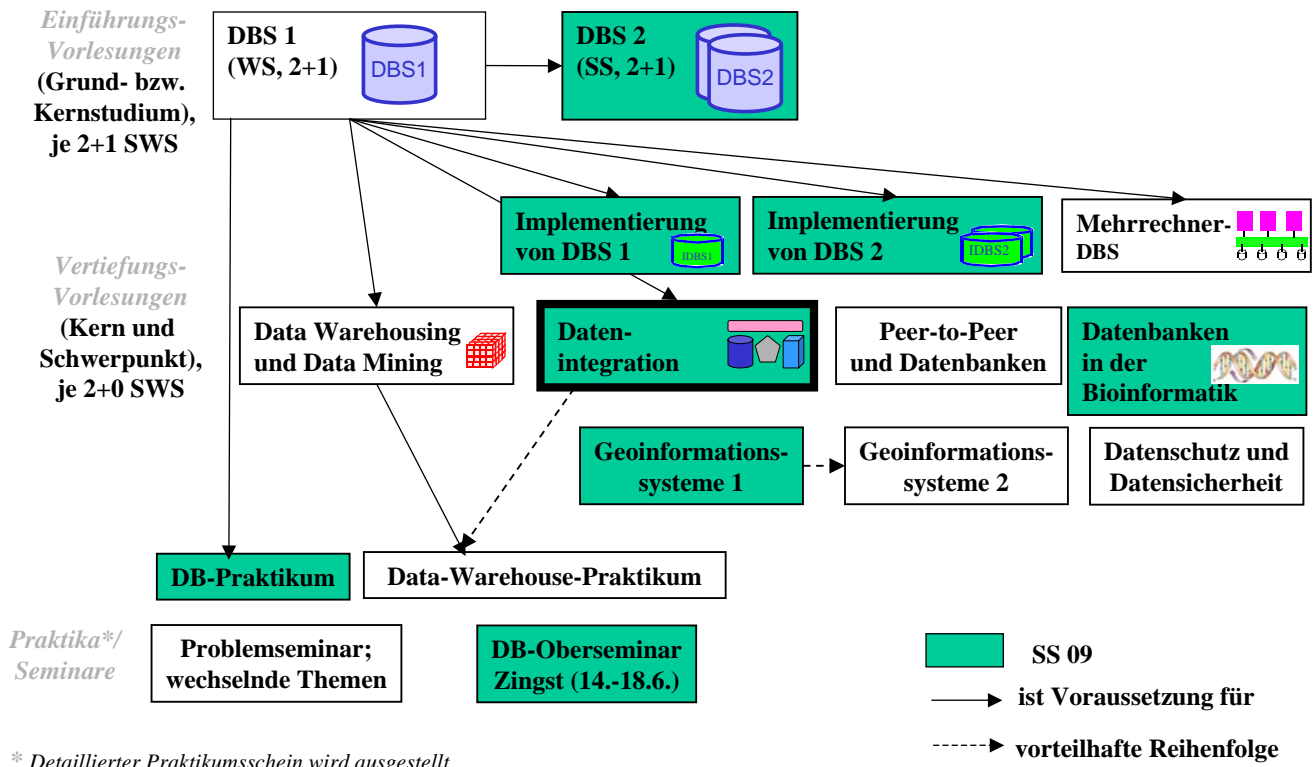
Einführungs-Vorlesungen
(Grund- bzw. Kernstudium), je 2+1 SWS

DBS 1
(WS, 2+1)
DBS1

DBS 2
(SS, 2+1)
DBS2

Implementierung von DBS 1
IDBS1

Implementierung von DBS 2
IDBS2

Mehrrechner-DBS

Vertiefungs-Vorlesungen
(Kern und Schwerpunkt), je 2+0 SWS

Data Warehousing und Data Mining

Daten-integration

Peer-to-Peer und Datenbanken

Datenbanken in der Bioinformatik

Geoinformations-systeme 1

Geoinformations-systeme 2

Datenschutz und Datensicherheit

DB-Praktikum

Data-Warehouse-Praktikum

Praktika*/ Seminare

Problemseminar; wechselnde Themen

DB-Oberseminar Zingst (14.-18.6.)

SS 09

ist Voraussetzung für

vorteilhafte Reihenfolge

* Detaillierter Praktikumsschein wird ausgestellt